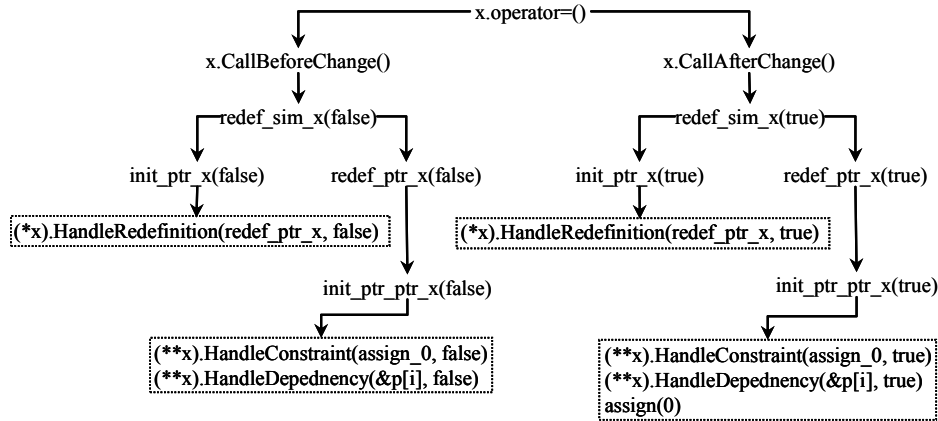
x.operator=()

x.CallBeforeChange()

redef_sim_x(false)

init_ptr_x(false)

redef_ptr_x(false)

(*x).HandleRedefinition(redef_ptr_x, false)

init_ptr_ptr_x(false)

(**x).HandleConstraint(assign_0, false)
(**x).HandleDepednency(&p[i], false)

x.CallAfterChange()

redef_sim_x(true)

init_ptr_x(true)

redef_ptr_x(true)

(*x).HandleRedefinition(redef_ptr_x, true)

init_ptr_ptr_x(true)

(**x).HandleConstraint(assign_0, true)
(**x).HandleDepednency(&p[i], true)
assign(0)